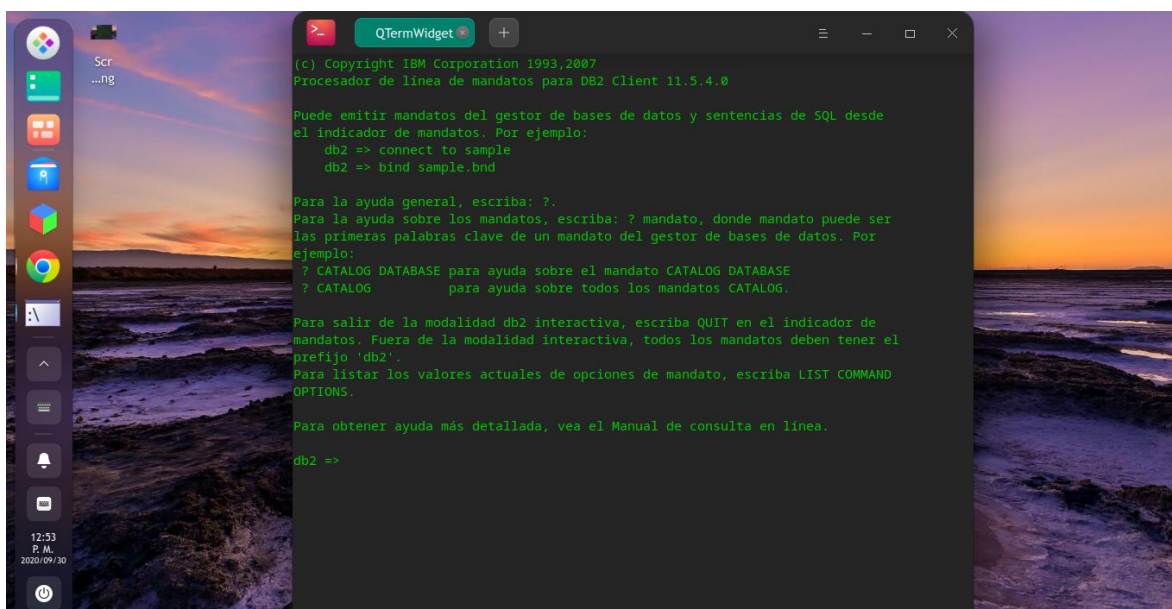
Scr
...ng

QTermWidget

(c) Copyright IBM Corporation 1993,2007
Procesador de línea de mandatos para DB2 Client 11.5.4.0

Puede emitir mandatos del gestor de bases de datos y sentencias de SQL desde el indicador de mandatos. Por ejemplo:
    db2 => connect to sample
    db2 => bind sample.bnd

Para la ayuda general, escriba: ?.
Para la ayuda sobre los mandatos, escriba: ? mandato, donde mandato puede ser las primeras palabras clave de un mandato del gestor de bases de datos. Por ejemplo:
 ? CATALOG DATABASE para ayuda sobre el mandato CATALOG DATABASE
 ? CATALOG          para ayuda sobre todos los mandatos CATALOG.

Para salir de la modalidad db2 interactiva, escriba QUIT en el indicador de mandatos. Fuera de la modalidad interactiva, todos los mandatos deben tener el prefijo 'db2'.
Para listar los valores actuales de opciones de mandato, escriba LIST COMMAND OPTIONS.

Para obtener ayuda más detallada, vea el Manual de consulta en línea.

db2 =>

12:53
P. M.
2020/09/30